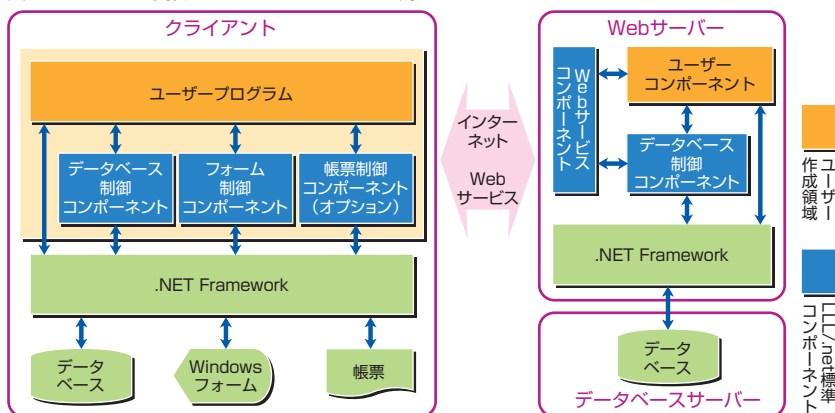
クライアント

ユーザープログラム

データベース制御コンポーネント

フォーム制御コンポーネント

帳票制御コンポーネント（オプション）

.NET Framework

データベース

Windowsフォーム

帳票

インターネット

Webサービス

Webサーバー

Webサービスコンポーネント

ユーザーコンポーネント

データベース制御コンポーネント

.NET Framework

データベース

データベースサーバー

ユーザー作成領域

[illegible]/net標準コンポーネント